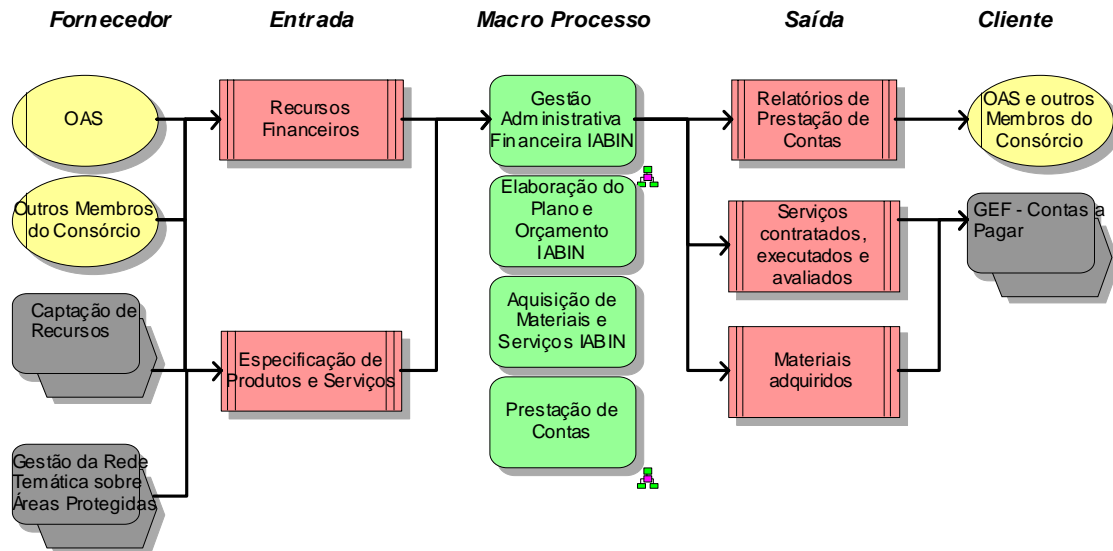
Fornecedor

Entrada

Macro Processo

Saída

Cliente

OAS

Outros Membros do Consórcio

Captação de Recursos

Gestão da Rede Temática sobre Áreas Protegidas

Recursos Financeiros

Especificação de Produtos e Serviços

Gestão Administrativa Financeira IABIN

Elaboração do Plano e Orçamento IABIN

Aquisição de Materiais e Serviços IABIN

Prestação de Contas

Relatórios de Prestação de Contas

Serviços contratados, executados e avaliados

Materiais adquiridos

OAS e outros Membros do Consórcio

GEF - Contas a Pagar